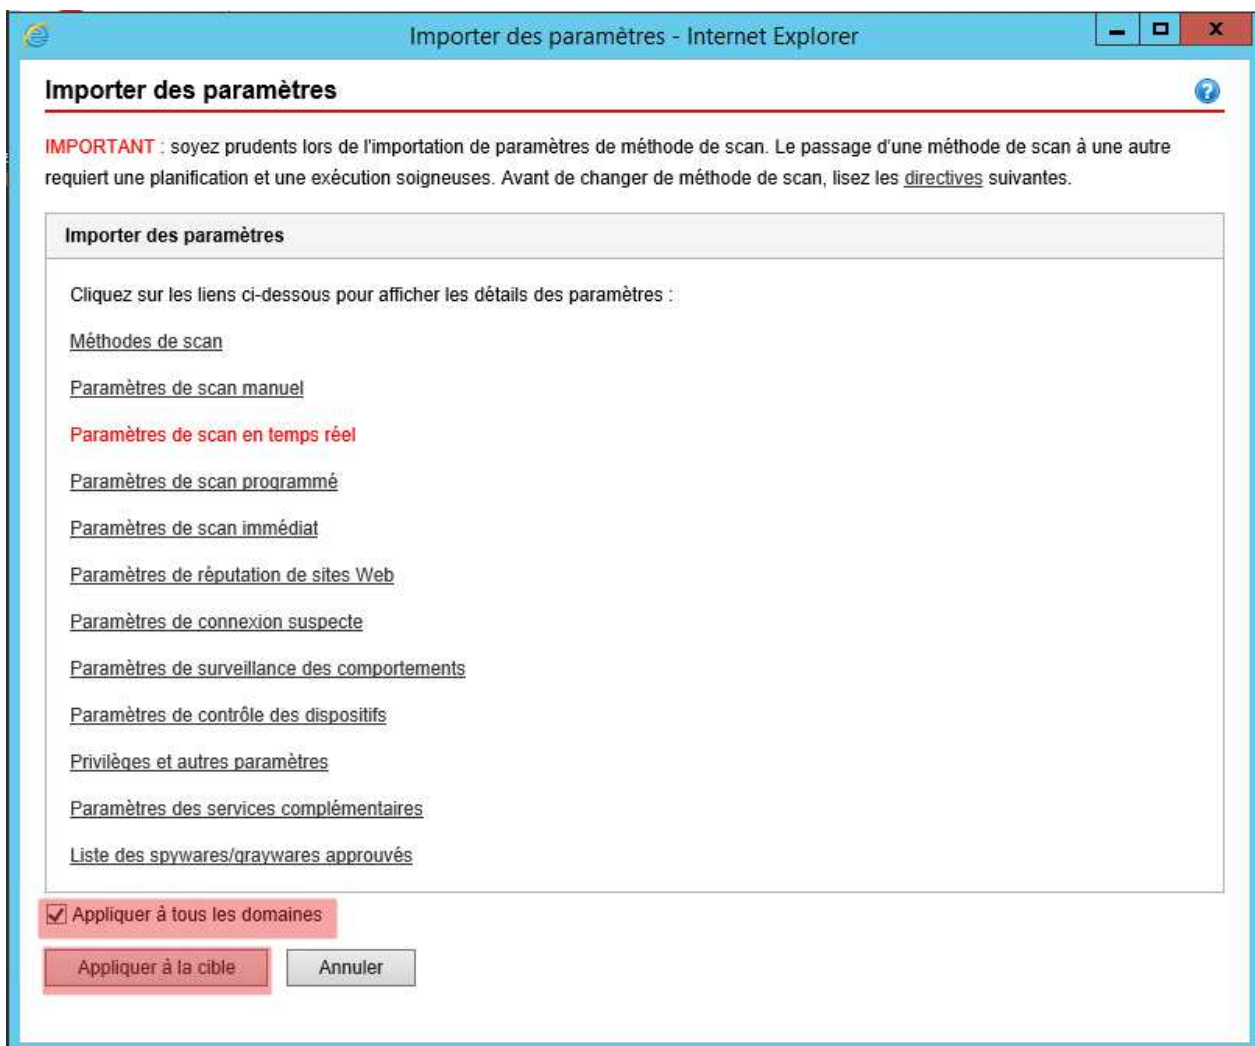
Importer des paramètres - Internet Explorer

Importer des paramètres

IMPORTANT : soyez prudents lors de l'importation de paramètres de méthode de scan. Le passage d'une méthode de scan à une autre requiert une planification et une exécution soigneuses. Avant de changer de méthode de scan, lisez les directives suivantes.

Importer des paramètres

Cliquez sur les liens ci-dessous pour afficher les détails des paramètres :

Méthodes de scan

Paramètres de scan manuel

Paramètres de scan en temps réel

Paramètres de scan programmé

Paramètres de scan immédiat

Paramètres de réputation de sites Web

Paramètres de connexion suspecte

Paramètres de surveillance des comportements

Paramètres de contrôle des dispositifs

Privilèges et autres paramètres

Paramètres des services complémentaires

Liste des spywares/graywares approuvés

Appliquer à tous les domaines

Appliquer à la cible

Annuler